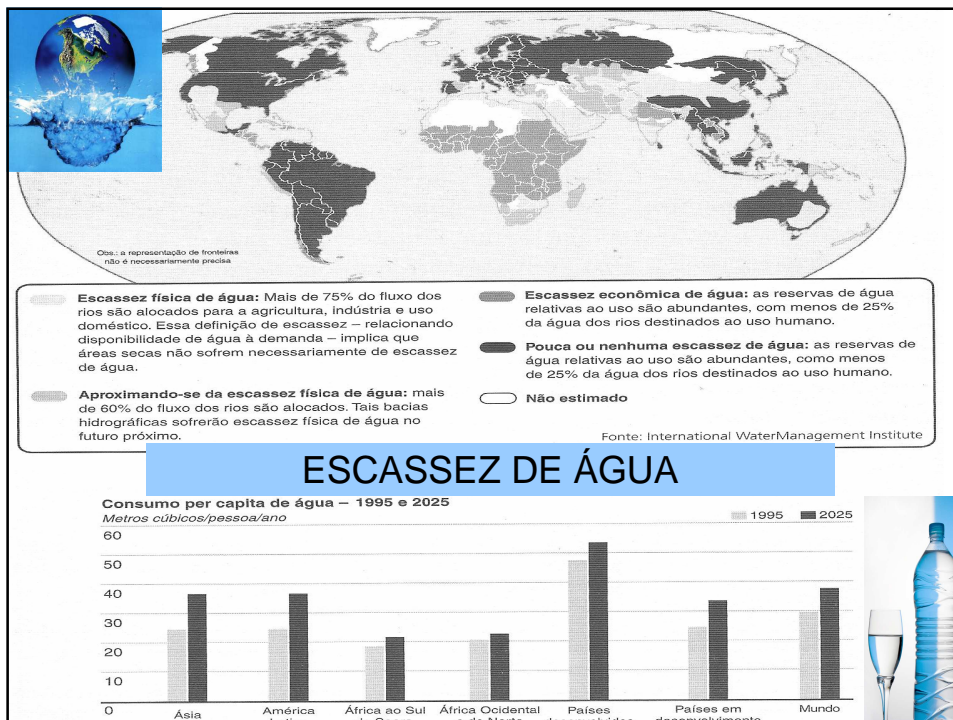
Obs.: a representação de fronteiras não é necessariamente precisa

Escassez física de água: Mais de 75% do fluxo dos rios são alocados para a agricultura, indústria e uso doméstico. Essa definição de escassez – relacionando disponibilidade de água à demanda – implica que áreas secas não sofrem necessariamente de escassez de água.

Aproximando-se da escassez física de água: mais de 60% do fluxo dos rios são alocados. Tais bacias hidrográficas sofrerão escassez física de água no futuro próximo.

Escassez econômica de água: as reservas de água relativas ao uso são abundantes, com menos de 25% da água dos rios destinados ao uso humano.

Pouca ou nenhuma escassez de água: as reservas de água relativas ao uso são abundantes, como menos de 25% da água dos rios destinados ao uso humano.

Não estimado

Fonte: International WaterManagement Institute

ESCASSEZ DE ÁGUA

Consumo per capita de água – 1995 e 2025
Metros cúbicos/pessoa/ano

1995 2025

60
50
40
30
20
10
0

Ásia
América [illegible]
África ao Sul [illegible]
África Ocidental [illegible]
Países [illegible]
Países em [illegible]
Mundo